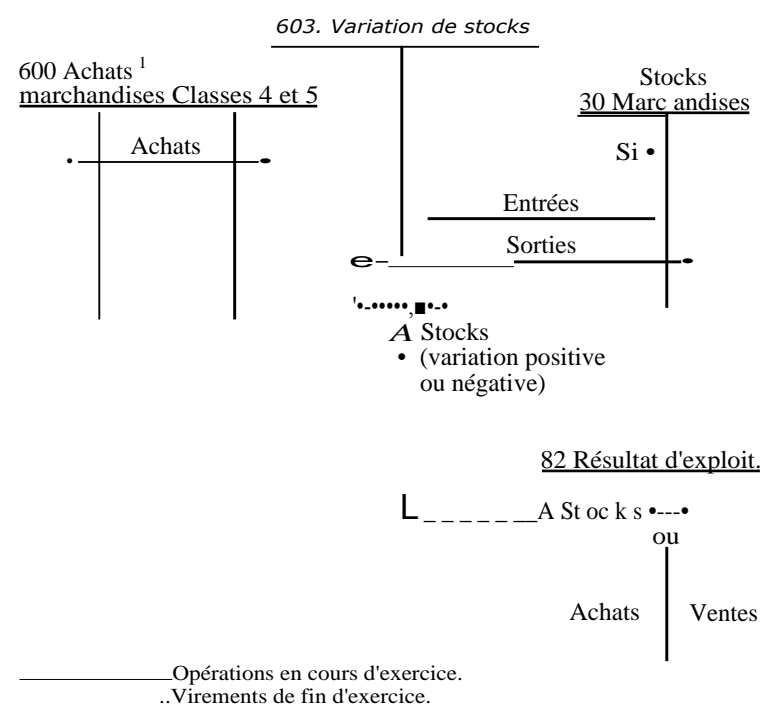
603. Variation de stocks

600 Achats $^1$
marchandises Classes 4 et 5

Achats

Stocks
30 Marc andises

Si •

Entrées

Sorties

A Stocks
• (variation positive ou négative)

82 Résultat d'exploit.

A St oc k s
ou

Achats

Ventes

Opérations en cours d'exercice.
..Virements de fin d'exercice.